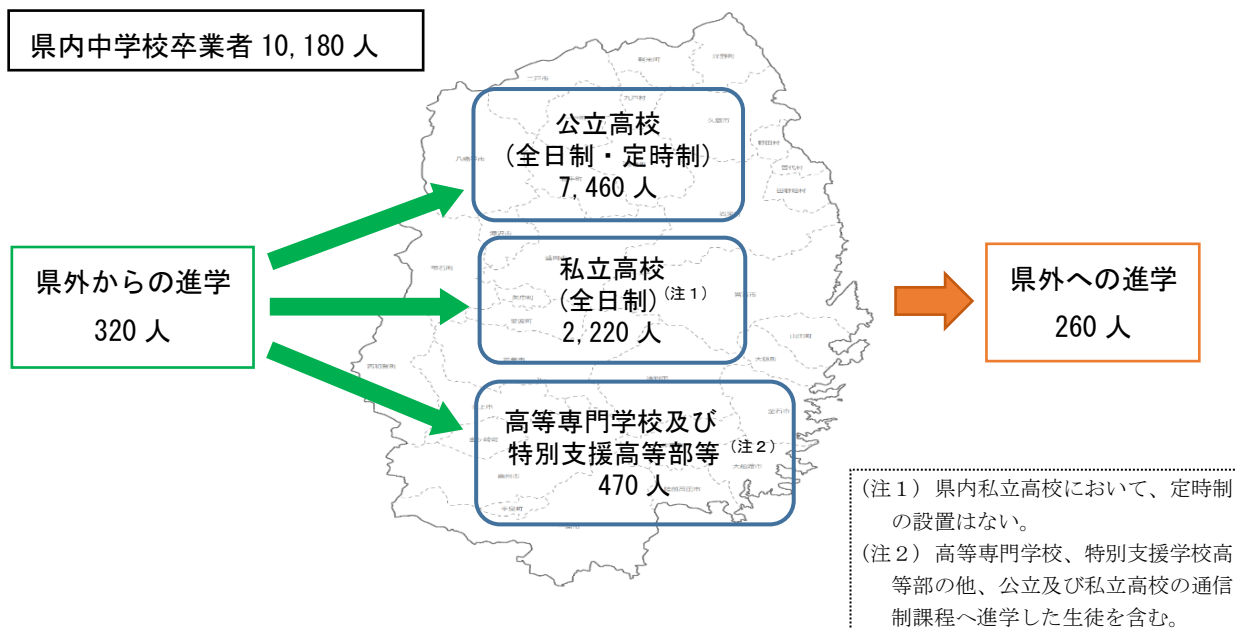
県内中学校卒業者 10,180 人

公立高校
（全日制・定時制）
7,460 人

私立高校
（全日制）$^{(注1)}$
2,220 人

高等専門学校及び
特別支援高等部等$^{(注2)}$
470 人

県外からの進学
320 人

県外への進学
260 人

（注１）県内私立高校において、定時制の設置はない。
（注２）高等専門学校、特別支援学校高等部の他、公立及び私立高校の通信制課程へ進学した生徒を含む。